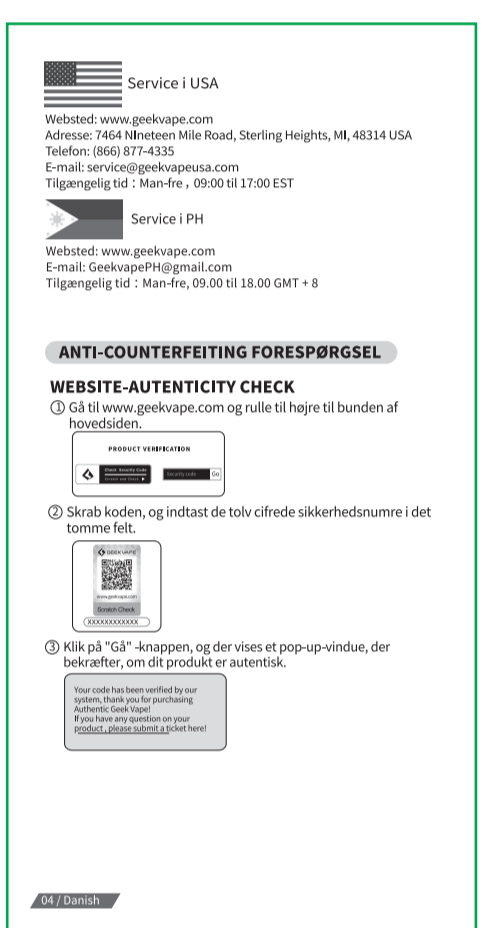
Service i USA

Websted: www.geekvape.com
Adresse: 7464 NIneteen Mile Road, Sterling Heights, MI, 48314 USA
Telefon: (866) 877-4335
E-mail: service@geekvapeusa.com
Tilgængelig tid：Man-fre，09:00 til 17:00 EST

Service i PH

Websted: www.geekvape.com
E-mail: GeekvapePH@gmail.com
Tilgængelig tid：Man-fre, 09.00 til 18.00 GMT + 8

ANTI-COUNTERFEITING FORESPØRGSEL

WEBSITE-AUTENTICITY CHECK

① Gå til www.geekvape.com og rulle til højre til bunden af hovedsiden.

PRODUCT VERIFICATION

Check Security Code
Scratch and Check
Security code
Go

② Skrab koden, og indtast de tolv cifrede sikkerhedsnumre i det tomme felt.

GEEKVAPE
www.geekvape.com
Scratch Check
XXXXXXXXXXXX

③ Klik på "Gå" -knappen, og der vises et pop-up-vindue, der bekræfter, om dit produkt er autentisk.

Your code has been verified by our system, thank you for purchasing Authentic Geek Vape!
If you have any question on your product , please submit a ticket here!

04 / Danish